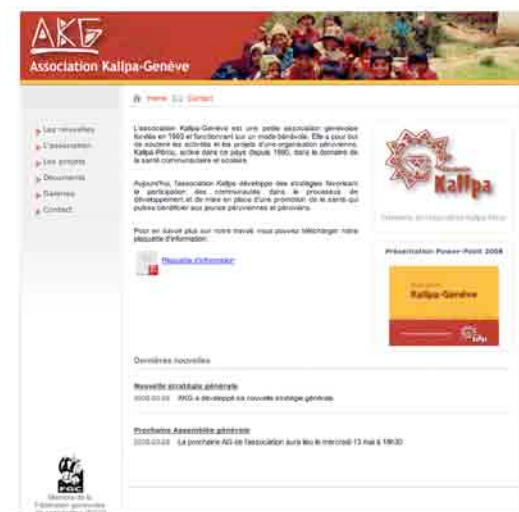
AKG
Association Kallpa-Genève

Home | Contact

Les nouvelles
L'association
Les projets
Documents
Galeries
Contact

L'association Kallpa-Genève est une petite association genevoise fondée en 1993 et fonctionnant sur un mode bénévole. Elle a pour but de soutenir les activités et les projets d'une organisation péruvienne, Kallpa-Pérou, active dans ce pays depuis 1990, dans le domaine de la santé communautaire et scolaire.

Aujourd'hui, l'association Kallpa développe des stratégies favorisant la participation des communautés dans le processus de développement et de mise en place d'une promotion de la santé qui puisse bénéficier aux jeunes péruviennes et péruviens.

Pour en savoir plus sur notre travail, vous pouvez télécharger notre plaquette d'information:

Plaquette d'information

Kallpa
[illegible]

Présentation Power-Point 2008

Kallpa-Genève

Dernières nouvelles

Nouvelle stratégie générale
2008.03.03 AKG a développé sa nouvelle stratégie générale

Prochaine Assemblée générale
2008.03.03 La prochaine AG de l'association aura lieu le mercredi 13 mai à 18h30

FGC
Membre de la Fédération genevoise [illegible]